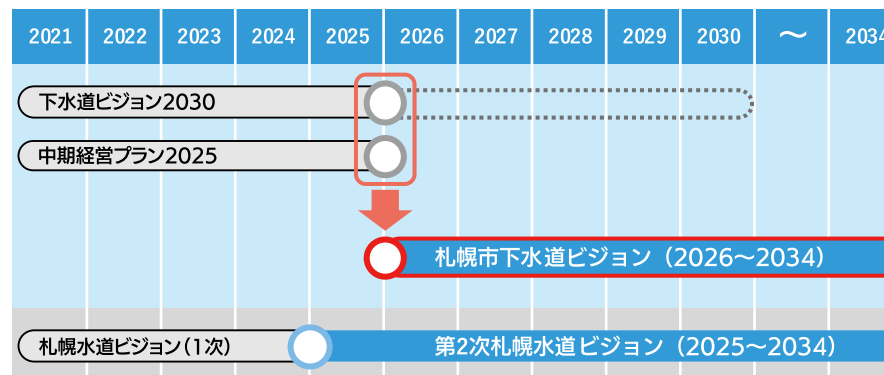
| 2021 | 2022 | 2023 | 2024 | 2025 | 2026 | 2027 | 2028 | 2029 | 2030 | ～ | 2034 |
|---|---|---|---|---|---|---|---|---|---|---|---|

下水道ビジョン2030

中期経営プラン2025

札幌市下水道ビジョン（2026～2034）

札幌水道ビジョン（1次）

第2次札幌水道ビジョン（2025～2034）